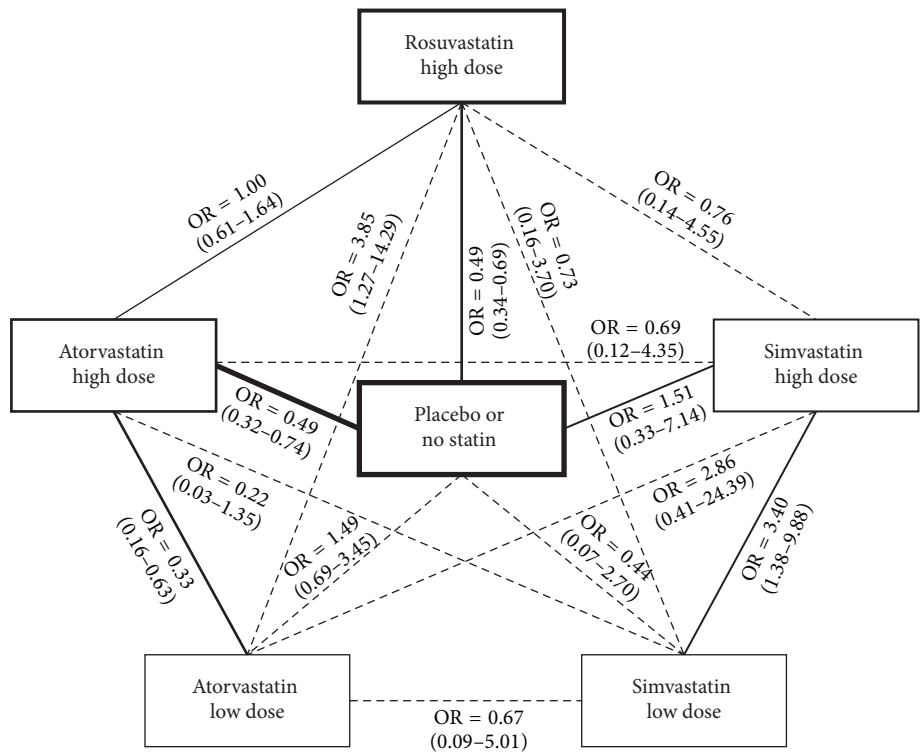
Rosuvastatin high dose

OR = 1.00 (0.61–1.64)

OR = 3.85 (1.27–14.29)

OR = 0.49 (0.34–0.69)

OR = 0.73 (0.16–3.70)

OR = 0.76 (0.14–4.55)

Atorvastatin high dose

OR = 0.69 (0.12–4.35)

Simvastatin high dose

OR = 0.49 (0.32–0.74)

Placebo or no statin

OR = 1.51 (0.33–7.14)

OR = 0.22 (0.03–1.35)

OR = 2.86 (0.41–24.39)

OR = 0.33 (0.16–0.63)

OR = 1.49 (0.69–3.45)

OR = 0.44 (0.07–2.70)

OR = 3.40 (1.38–9.88)

Atorvastatin low dose

Simvastatin low dose

OR = 0.67 (0.09–5.01)